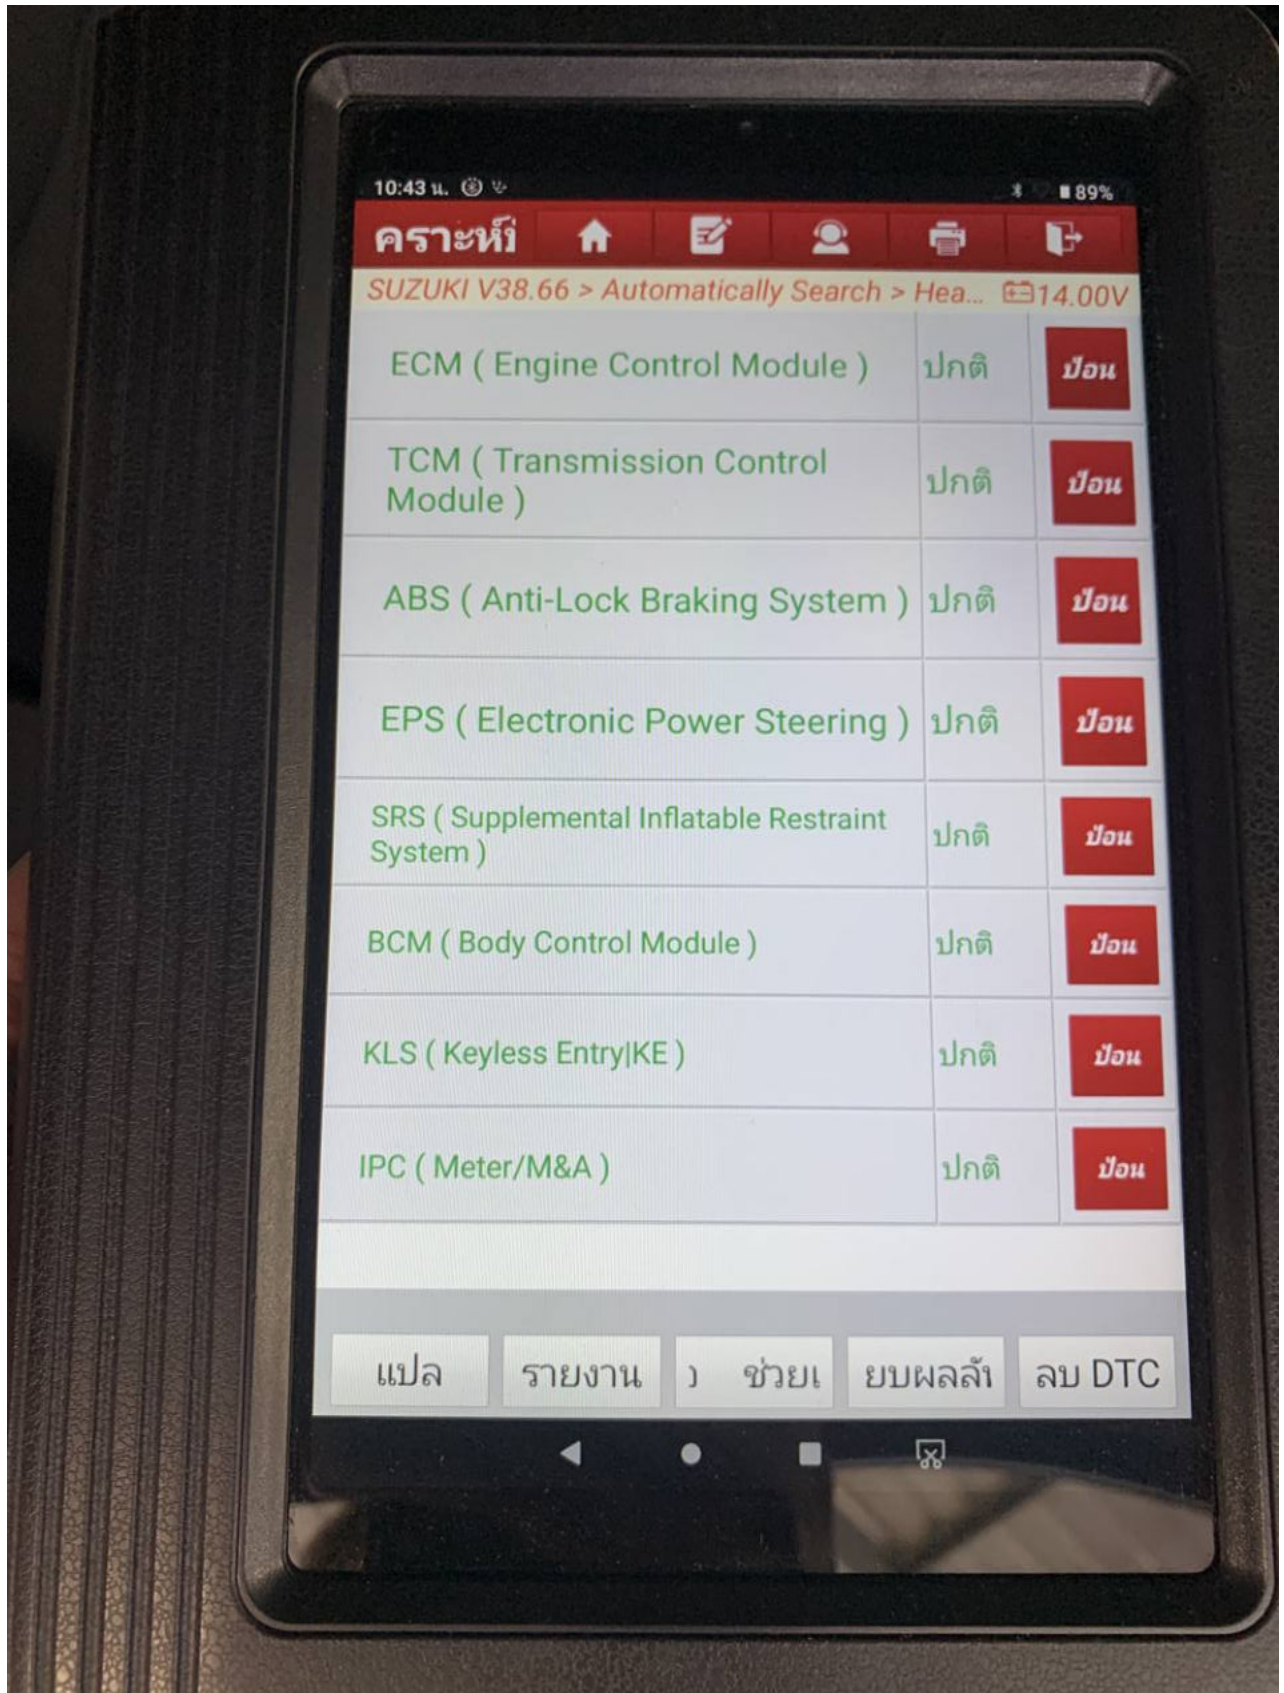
10:43 น. 89%

คราะห์

SUZUKI V38.66 > Automatically Search > Hea... 14.00V

| | | |
|---|---|---|
| ECM ( Engine Control Module ) | ปกติ | ป้อน |
| TCM ( Transmission Control Module ) | ปกติ | ป้อน |
| ABS ( Anti-Lock Braking System ) | ปกติ | ป้อน |
| EPS ( Electronic Power Steering ) | ปกติ | ป้อน |
| SRS ( Supplemental Inflatable Restraint System ) | ปกติ | ป้อน |
| BCM ( Body Control Module ) | ปกติ | ป้อน |
| KLS ( Keyless Entry\|KE ) | ปกติ | ป้อน |
| IPC ( Meter/M&A ) | ปกติ | ป้อน |

แปล | รายงาน | ) ช่วยเ | ยบผลล้า | ลบ DTC